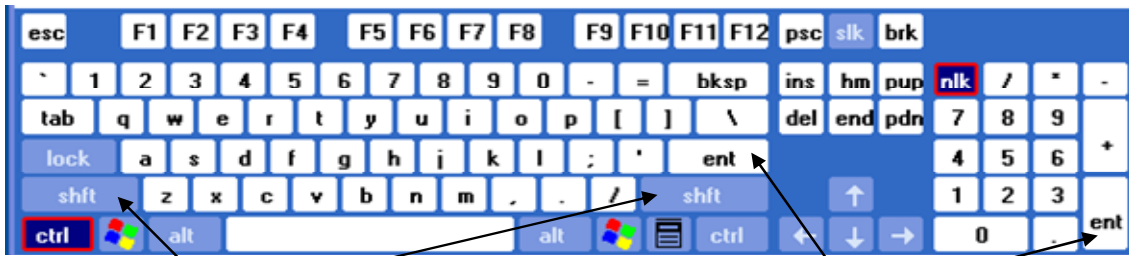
esc F1 F2 F3 F4 F5 F6 F7 F8 F9 F10 F11 F12 psc slk brk

` 1 2 3 4 5 6 7 8 9 0 - = bksp ins hm pup nlk / * -

tab q w e r t y u i o p [ ] \ del end pdn 7 8 9 +

lock a s d f g h j k l ; ' ent 4 5 6

shft z x c v b n m , . / shft ↑ 1 2 3 ent

ctrl alt alt ctrl ← ↓ → 0 .